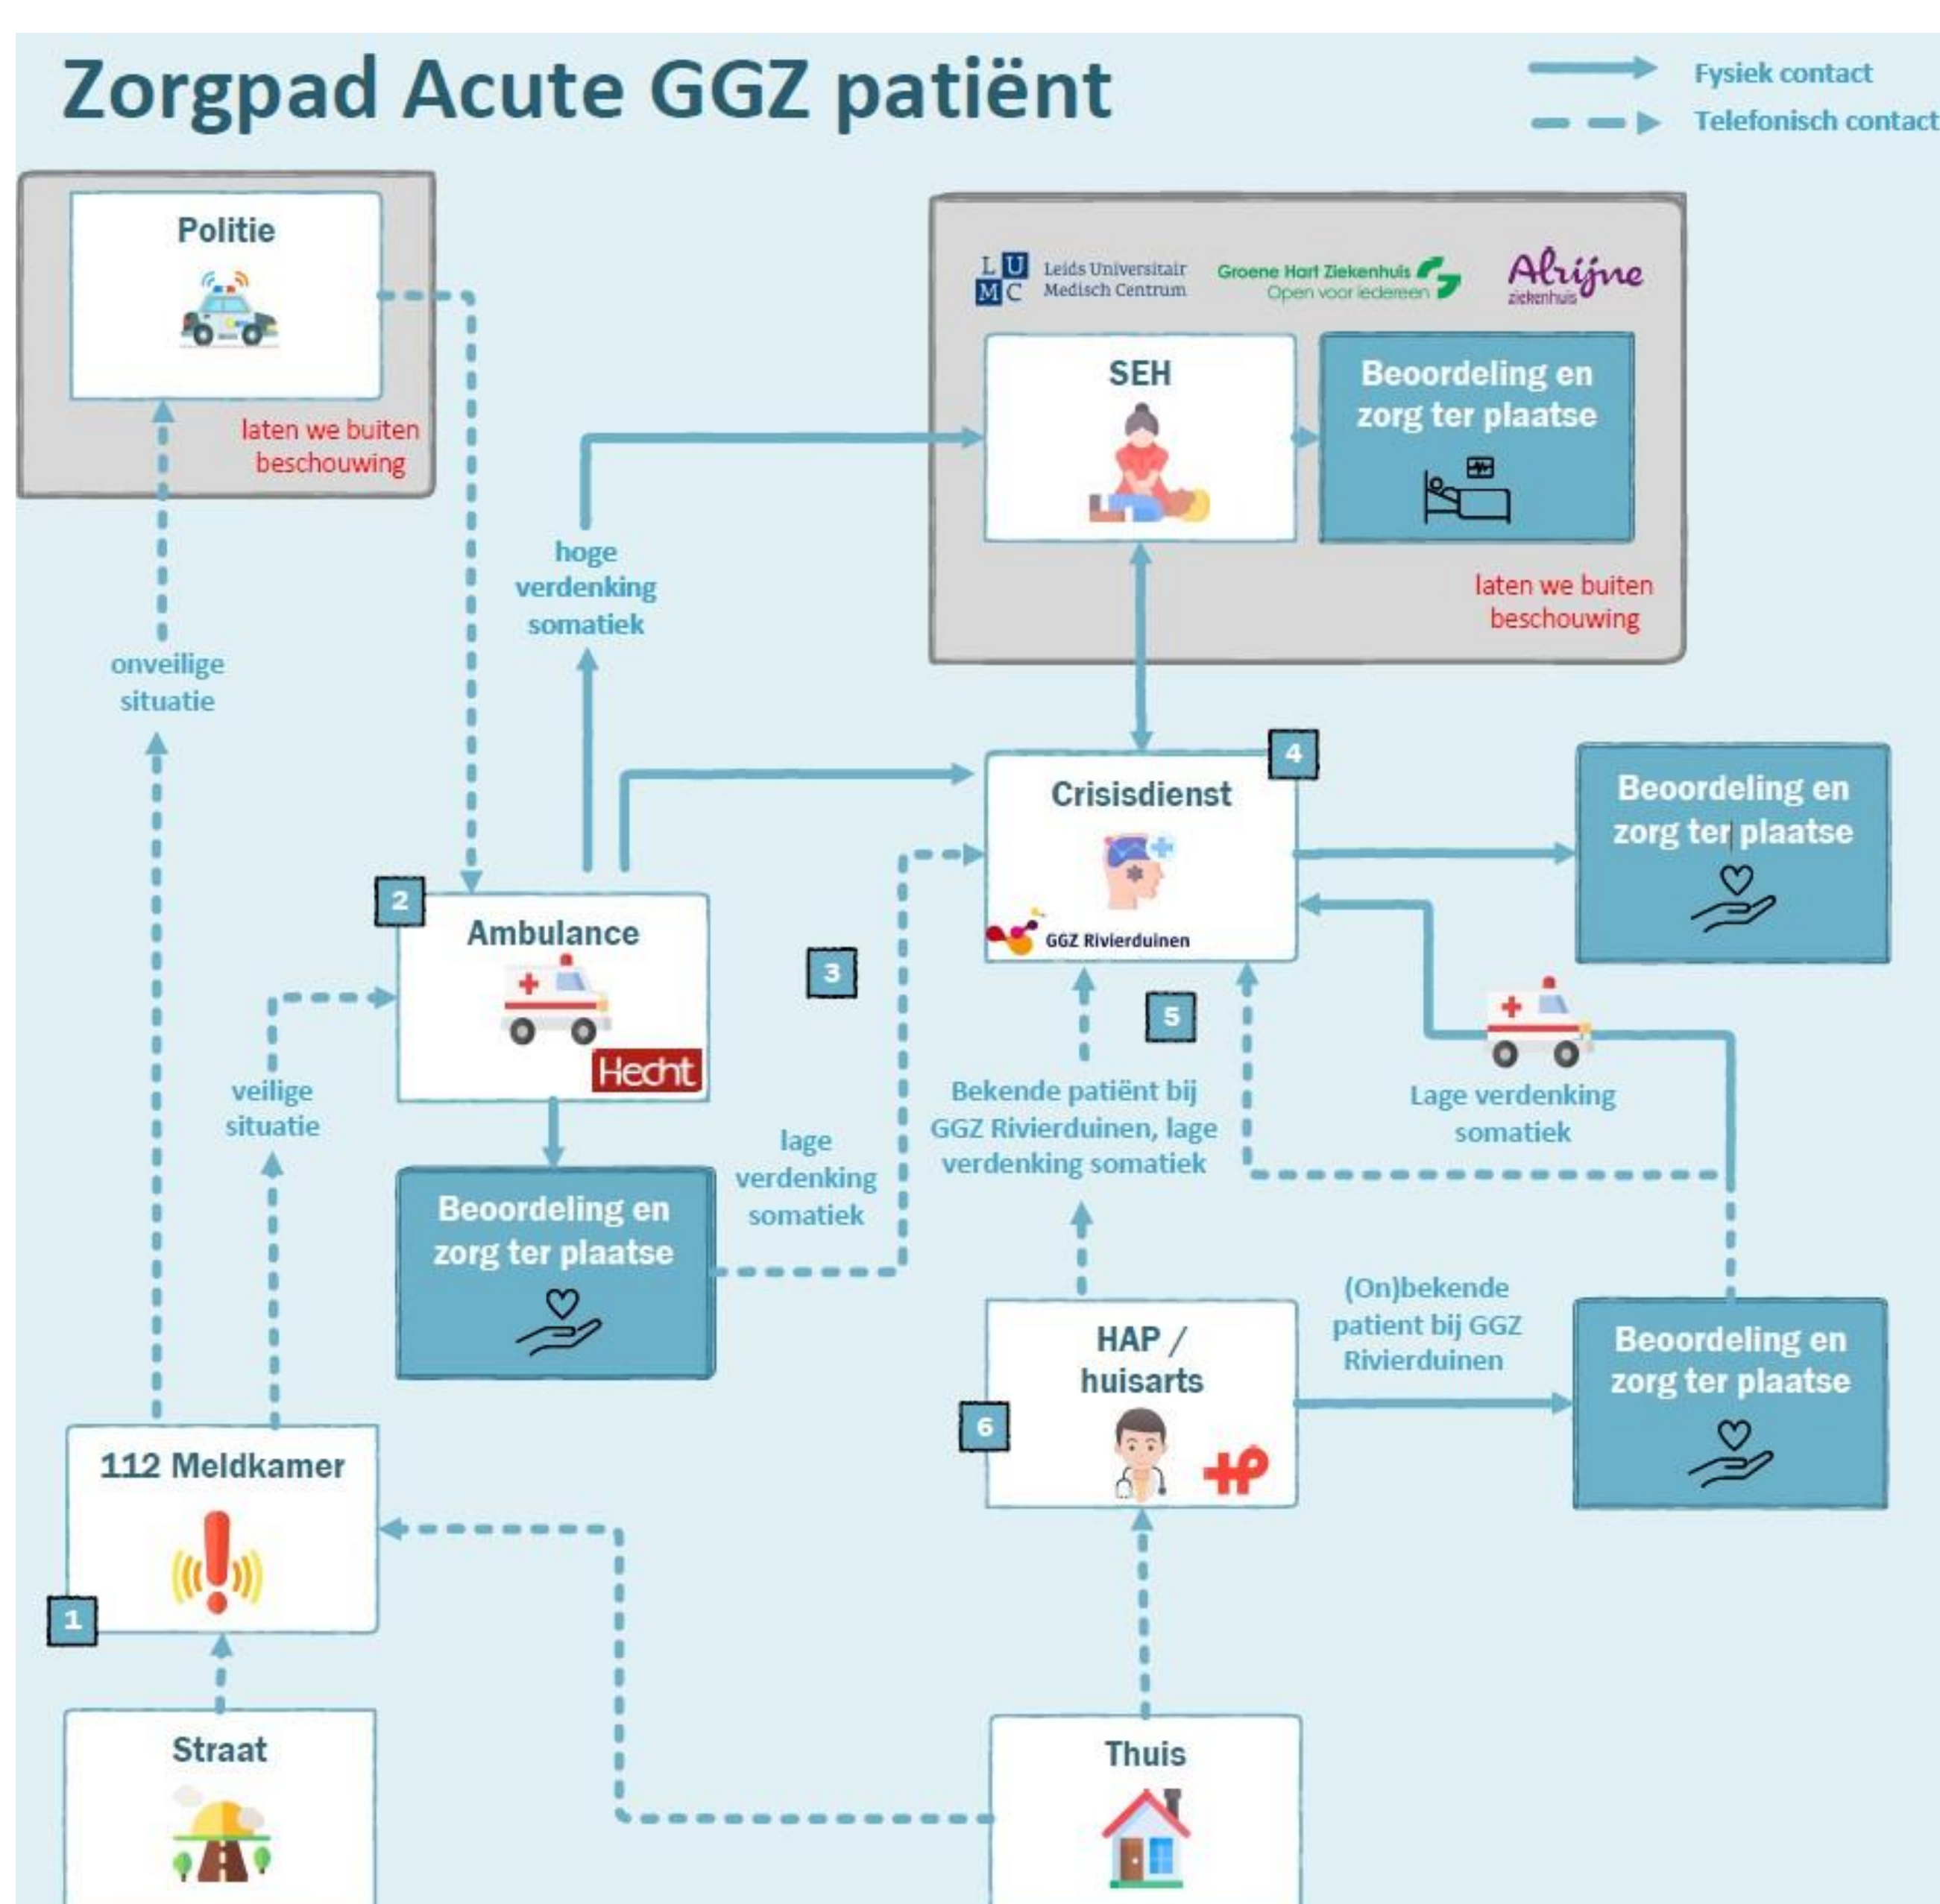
Zorgpad Acute GGZ patiënt

Fysiek contact
Telefonisch contact

Politie

laten we buiten beschouwing

L U
M C Leids Universitair Medisch Centrum

Groene Hart Ziekenhuis
Open voor iedereen

Alrijne ziekenhuis

SEH

Beoordeling en zorg ter plaatse

laten we buiten beschouwing

hoge verdenking somatiek

onveilige situatie

4
Crisisdienst

GGZ Rivierduinen

Beoordeling en zorg ter plaatse

2
Ambulance

Hecht

3

5

veilige situatie

Beoordeling en zorg ter plaatse

lage verdenking somatiek

Bekende patiënt bij GGZ Rivierduinen, lage verdenking somatiek

Lage verdenking somatiek

(On)bekende patient bij GGZ Rivierduinen

HAP / huisarts

6

HP

Beoordeling en zorg ter plaatse

112 Meldkamer

1

Straat

Thuis